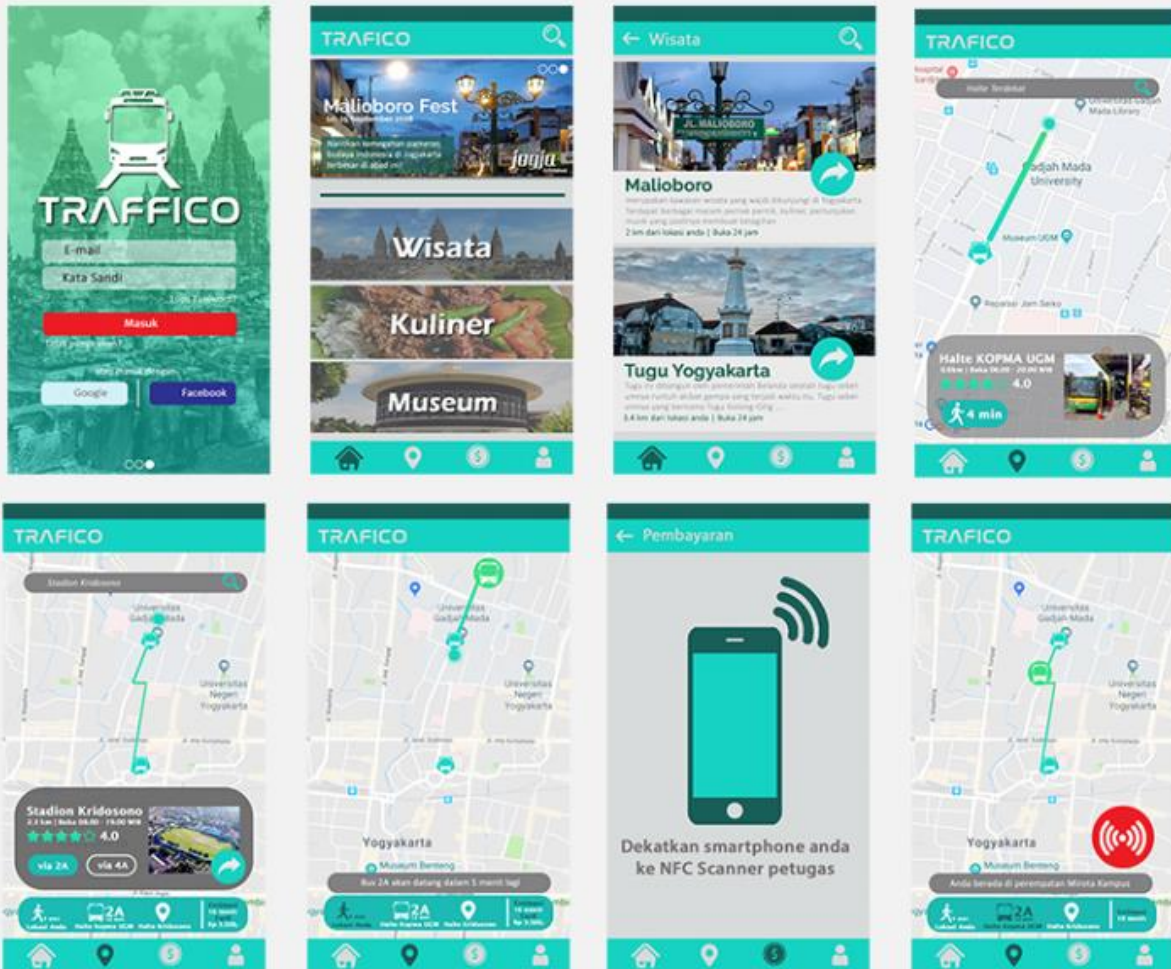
TRAFFICO

E-mail

Kata Sandi

Lupa Password?

Masuk

Tidak punya akun?

Atau masuk dengan

Google

Facebook

TRAFICO

Malioboro Fest

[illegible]

Nantikan kemegahan pameran budaya Indonesia di Jogjakarta terbesar di abad ini!

jogja

Wisata

Kuliner

Museum

← Wisata

JL. MALIOBORO

Malioboro

Merupakan kawasan wisata yang wajib dikunjungi di Yogyakarta. Terdapat berbagai macam pernak pernik, kuliner, pertunjukan musik yang siapnya membuat terpukau

2 km dari lokasi anda | Buka 24 jam

Tugu Yogyakarta

Tugu ini dibangun oleh pemerintah Belanda setelah tugu sebelumnya runtuh akibat gempa yang terjadi waktu itu. Tugu sebelumnya yaitu bernama Tugu Golong-Gilig ...

3.4 km dari lokasi anda | Buka 24 jam

TRAFICO

Halte Terdekat

Universitas Gadjah Mada Library

Gadjah Mada University

Museum UGM

Reparasi Jam Seiko

Halte KOPMA UGM

0.6km | Buka 06.00 - 20.00 WIB

4.0

4 min

TRAFICO

Stadion Kridosono

Universitas Gadjah Mada

Universitas Negeri Yogyakarta

Stadion Kridosono

2.1 km | Buka 06.00 - 19.00 WIB

4.0

via 2A

via 4A

TRAFICO

Universitas Gadjah Mada

Universitas Negeri Yogyakarta

Yogyakarta

Museum Benteng

Bus 2A akan datang dalam 5 menit lagi

2A

Lokasi Anda

Halte Kopma UGM

Halte Kridosono

Estimasi 18 menit Rp 3.500,-

← Pembayaran

Dekatkan smartphone anda ke NFC Scanner petugas

TRAFICO

Universitas Gadjah Mada

Universitas Negeri Yogyakarta

Yogyakarta

Museum Benteng

Anda berada di perempatan Mirota Kampus

2A

Lokasi Anda

Halte Kopma UGM

Halte Kridosono

Estimasi 18 menit